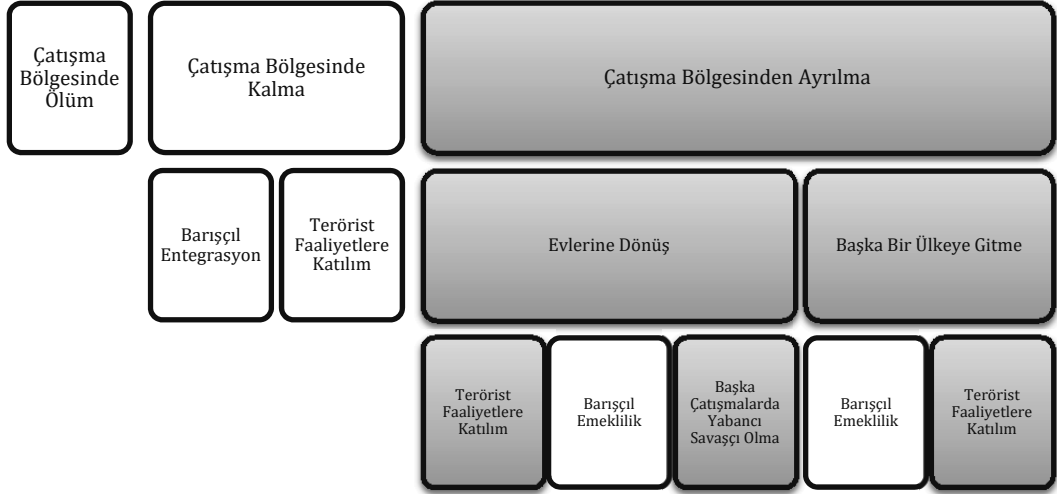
Çatışma Bölgesinde Ölüm

Çatışma Bölgesinde Kalma

Çatışma Bölgesinden Ayrılma

Barışçıl Entegrasyon

Terörist Faaliyetlere Katılım

Evlerine Dönüş

Başka Bir Ülkeye Gitme

Terörist Faaliyetlere Katılım

Barışçıl Emeklilik

Başka Çatışmalarda Yabancı Savaşçı Olma

Barışçıl Emeklilik

Terörist Faaliyetlere Katılım